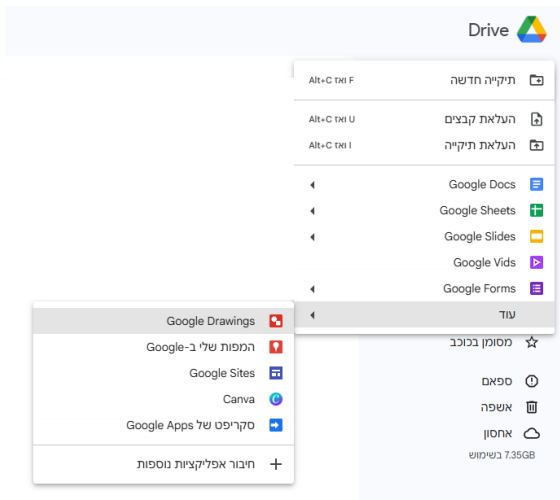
Drive

תיקייה חדשה Alt+C ואז F

העלאת קבצים Alt+C ואז U

העלאת תיקייה Alt+C ואז I

Google Docs

Google Sheets

Google Slides

Google Vids

Google Forms

עוד

Google Drawings

המפות שלי ב-Google

Google Sites

Canva

סקריפט של Google Apps

חיבור אפליקציות נוספות

מסומן בכוכב

ספאם

אשפה

אחסון

7.35GB בשימוש